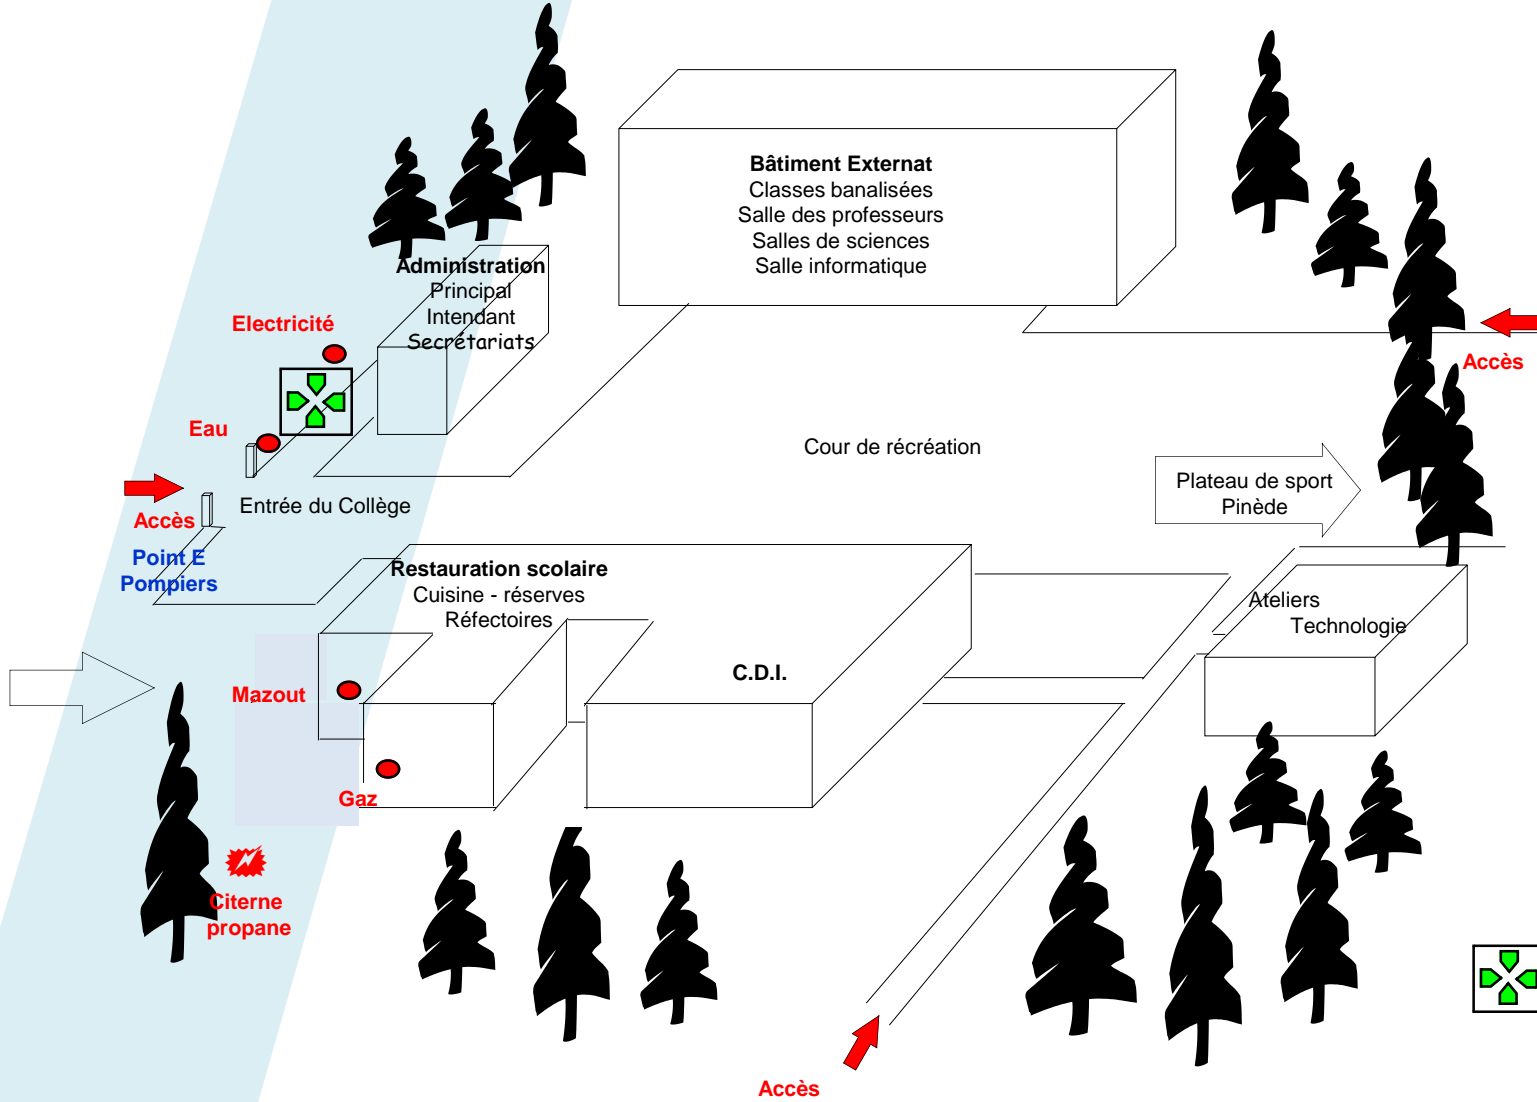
Bâtiment Externat
Classes banalisées
Salle des professeurs
Salles de sciences
Salle informatique

Administration
Principal
Intendant
Secrétariats

Electricité

Eau

Accès

Entrée du Collège

Point E
Pompiers

Cour de récréation

Accès

Plateau de sport
Pinède

Restauration scolaire
Cuisine - réserves
Réfectoires

C.D.I.

Ateliers
Technologie

Mazout

Gaz

Citerne
propane

Accès